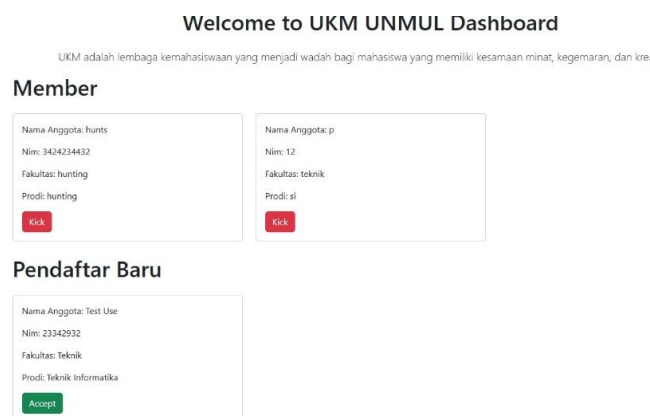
Welcome to UKM UNMUL Dashboard

UKM adalah lembaga kemahasiswaan yang menjadi wadah bagi mahasiswa yang memiliki kesamaan minat, kegemaran, dan kre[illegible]

Member

Nama Anggota: hunts

Nim: 3424234432

Fakultas: hunting

Prodi: hunting

Kick

Nama Anggota: p

Nim: 12

Fakultas: teknik

Prodi: si

Kick

Pendaftar Baru

Nama Anggota: Test Use

Nim: 23342932

Fakultas: Teknik

Prodi: Teknik Informatika

Accept